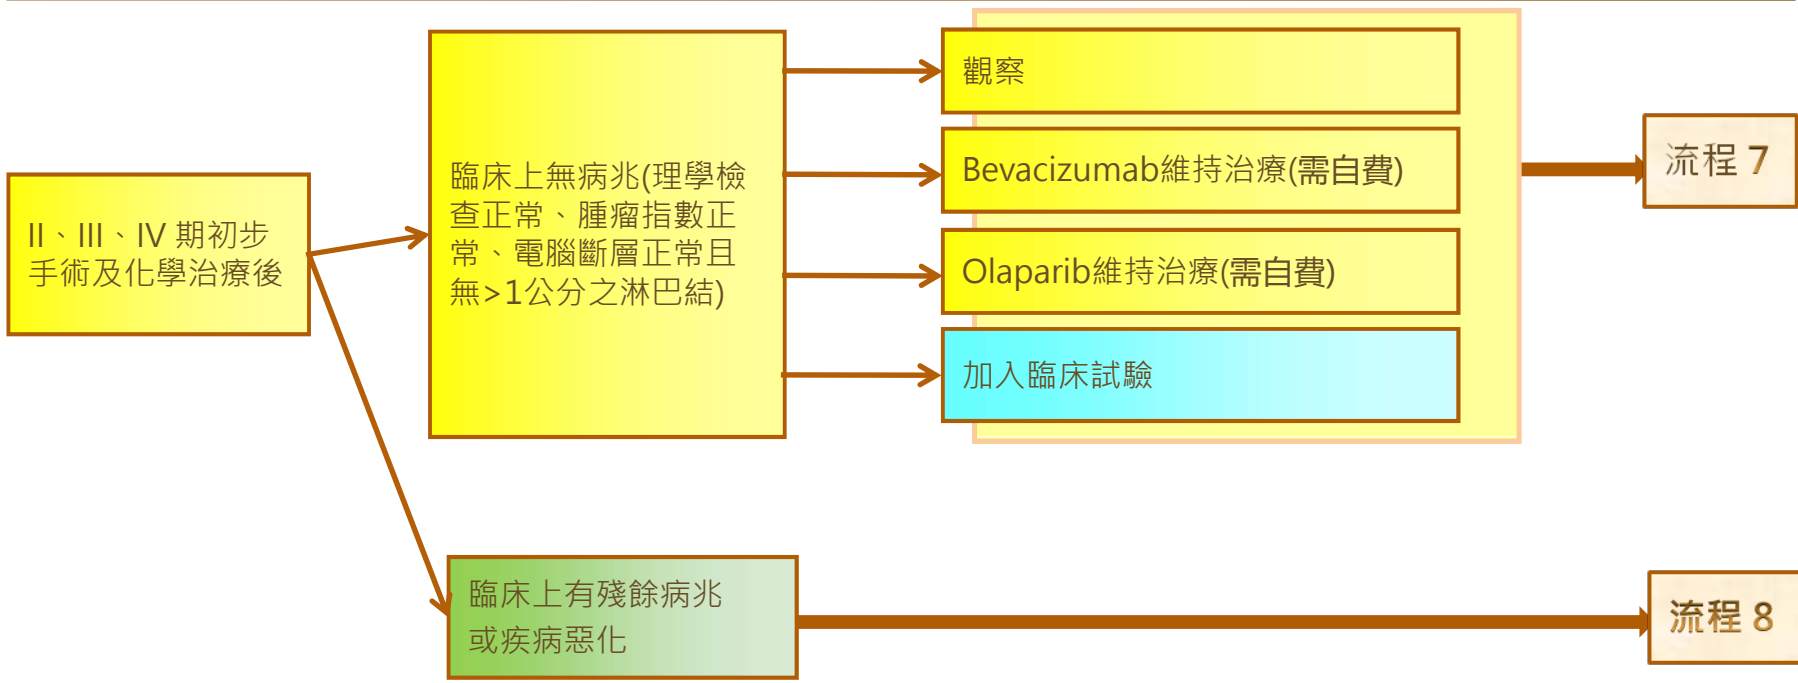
II、III、IV 期初步手術及化學治療後

臨床上無病兆(理學檢查正常、腫瘤指數正常、電腦斷層正常且無>1公分之淋巴結)

觀察

Bevacizumab維持治療(需自費)

Olaparib維持治療(需自費)

加入臨床試驗

流程 7

臨床上有殘餘病兆或疾病惡化

流程 8